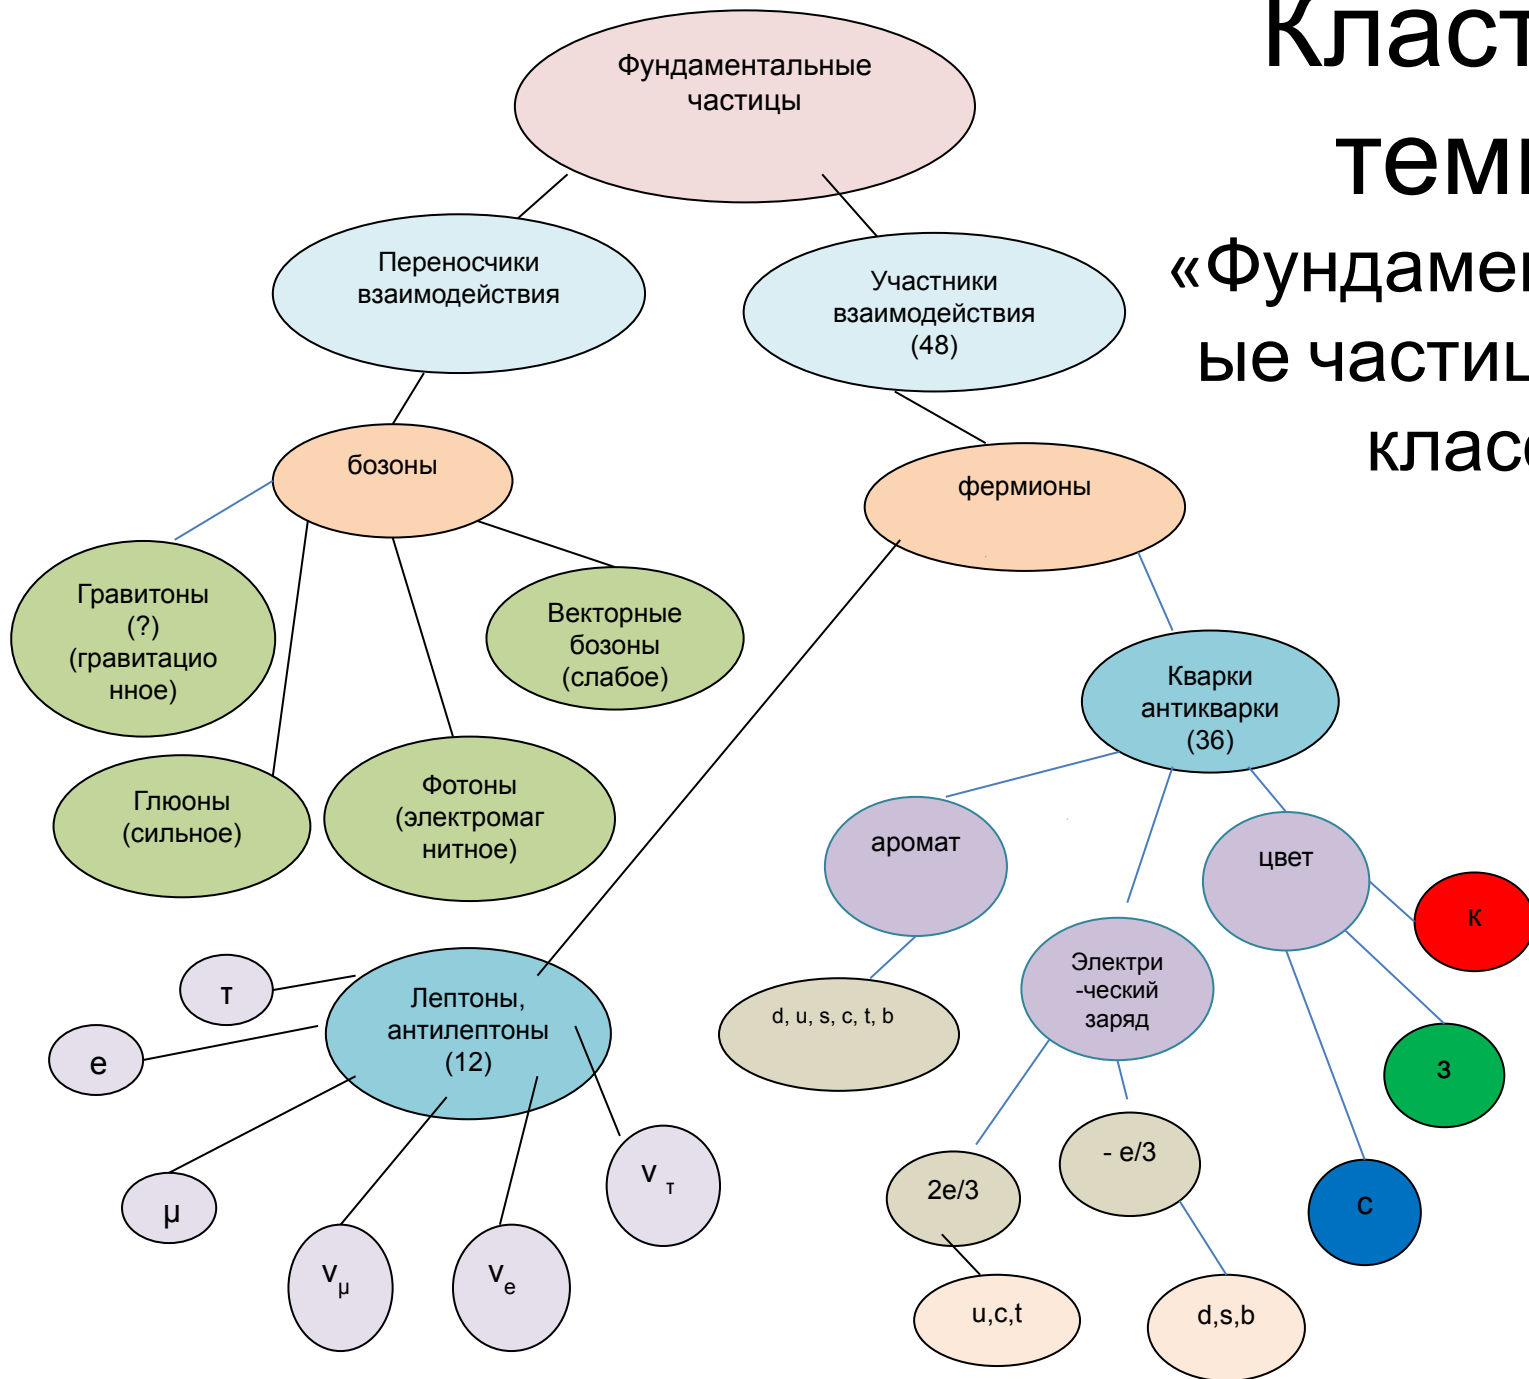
Класт
тем
«Фундаме
ые части
клас

Фундаментальные частицы

Переносчики взаимодействия

Участники взаимодействия (48)

бозоны

фермионы

Гравитоны (?) (гравитационное)

Векторные бозоны (слабое)

Кварки антикварки (36)

Глюоны (сильное)

Фотоны (электромагнитное)

аромат

цвет

к

Электри-ческий заряд

d, u, s, c, t, b

з

τ

Лептоны, антилептоны (12)

e

$\nu_\tau$

- e/3

2e/3

с

μ

$\nu_\mu$

$\nu_e$

u,c,t

d,s,b